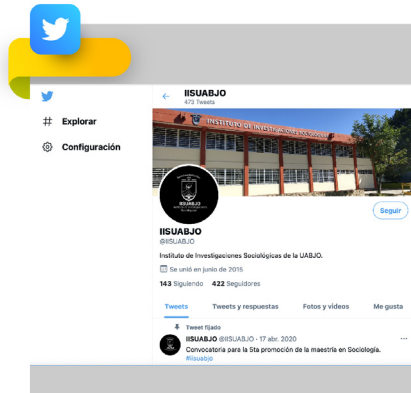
Explorar

Configuración

IISUABJO
473 Tweets

INSTITUTO DE INVESTIGACIONES SOCIOLÓGICAS

IISUABJO

Seguir

IISUABJO
@IISUABJO

Instituto de Investigaciones Sociológicas de la UABJO.

Se unió en junio de 2015

143 Siguiendo 422 Seguidores

Tweets | Tweets y respuestas | Fotos y videos | Me gusta

Tweet fijado
IISUABJO @IISUABJO · 17 abr. 2020
Convocatoria para la 5ta promoción de la maestría en Sociología.
#iisuabjo